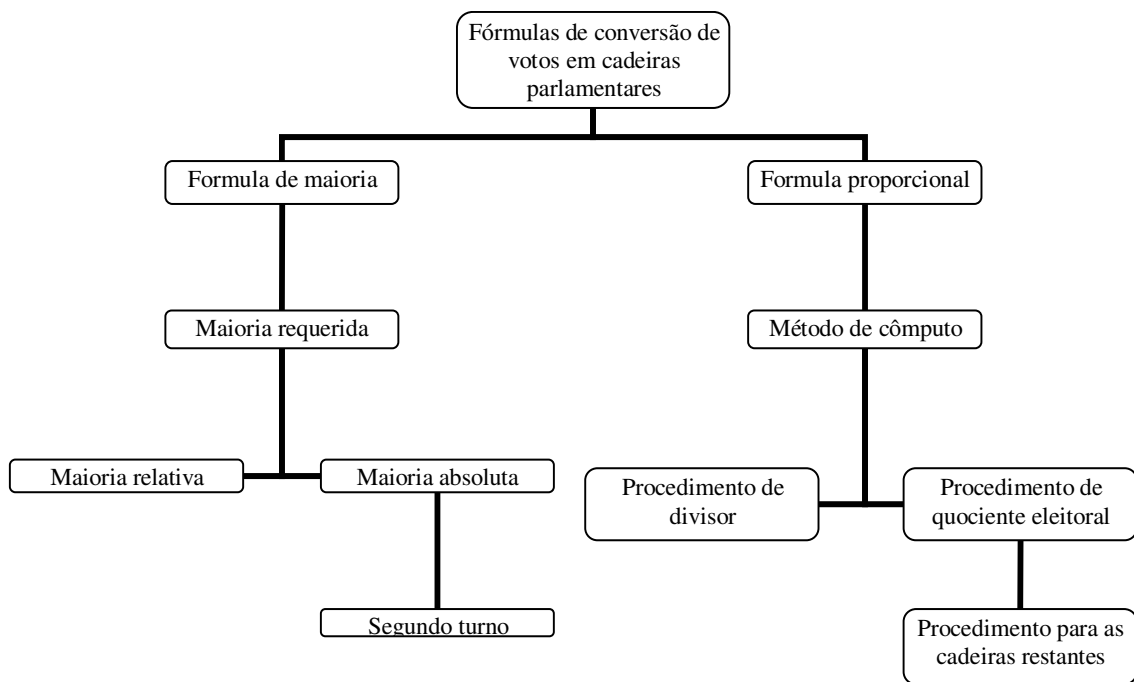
Fórmulas de conversão de votos em cadeiras parlamentares

Formula de maioria

Formula proporcional

Maioria requerida

Método de cômputo

Maioria relativa

Maioria absoluta

Procedimento de divisor

Procedimento de quociente eleitoral

Segundo turno

Procedimento para as cadeiras restantes